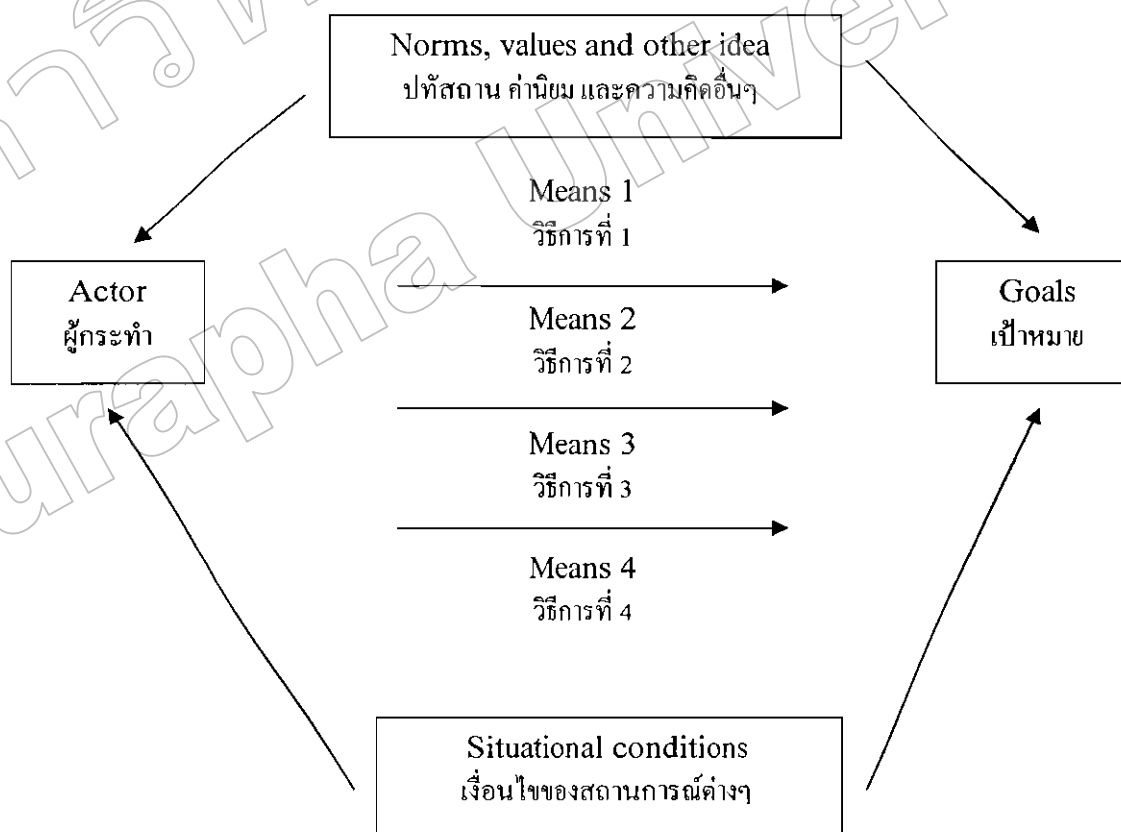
Norms, values and other idea
ปทัสถาน ค่านิยม และความคิดอื่นๆ

Means 1
วิธีการที่ 1

Actor
ผู้กระทำ

Means 2
วิธีการที่ 2

Goals
เป้าหมาย

Means 3
วิธีการที่ 3

Means 4
วิธีการที่ 4

Situational conditions
เงื่อนไขของสถานการณ์ต่างๆ